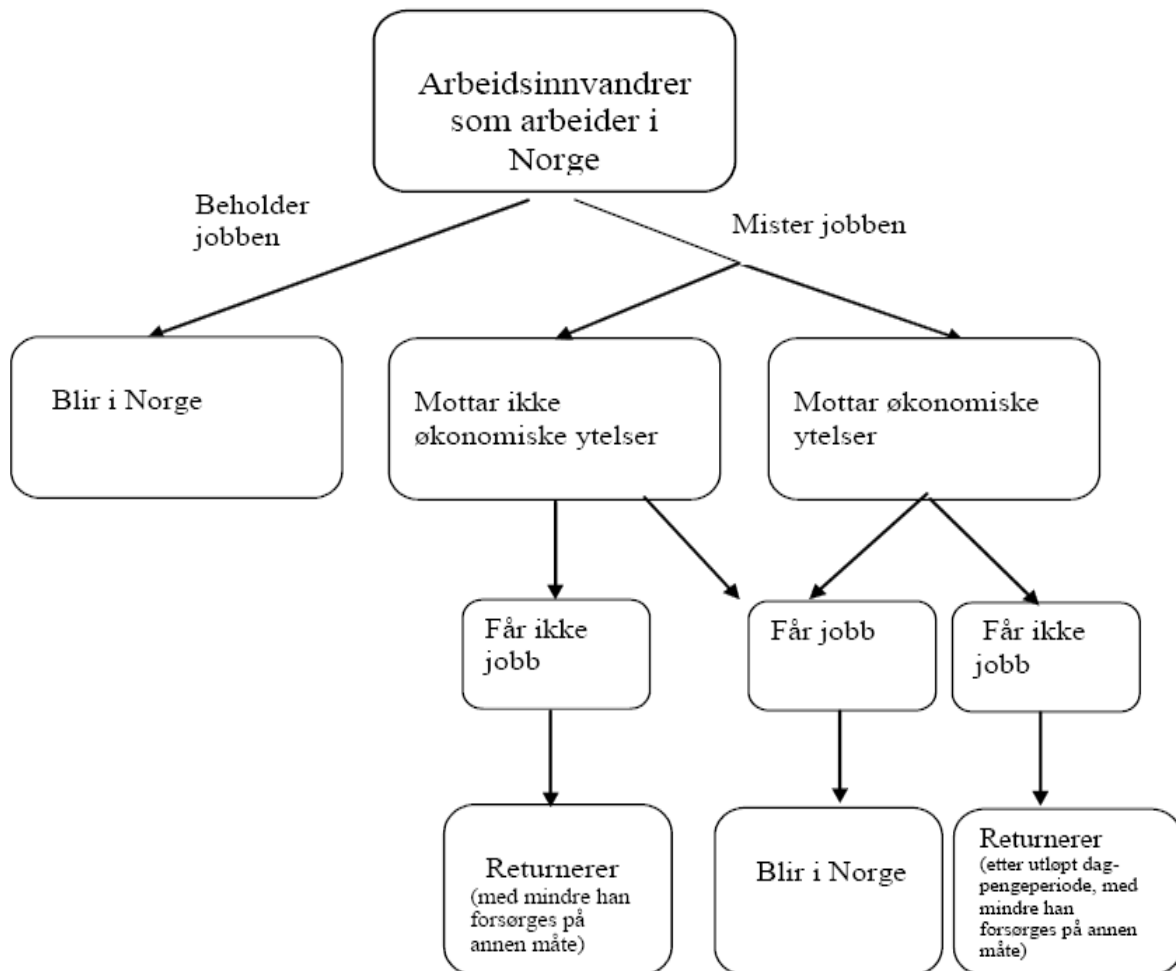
Arbeidsinnvandrer som arbeider i Norge

Beholder jobben

Mister jobben

Blir i Norge

Mottar ikke økonomiske ytelser

Mottar økonomiske ytelser

Får ikke jobb

Får jobb

Får ikke jobb

Returnerer (med mindre han forsørges på annen måte)

Blir i Norge

Returnerer (etter utløpt dagpengeperiode, med mindre han forsørges på annen måte)